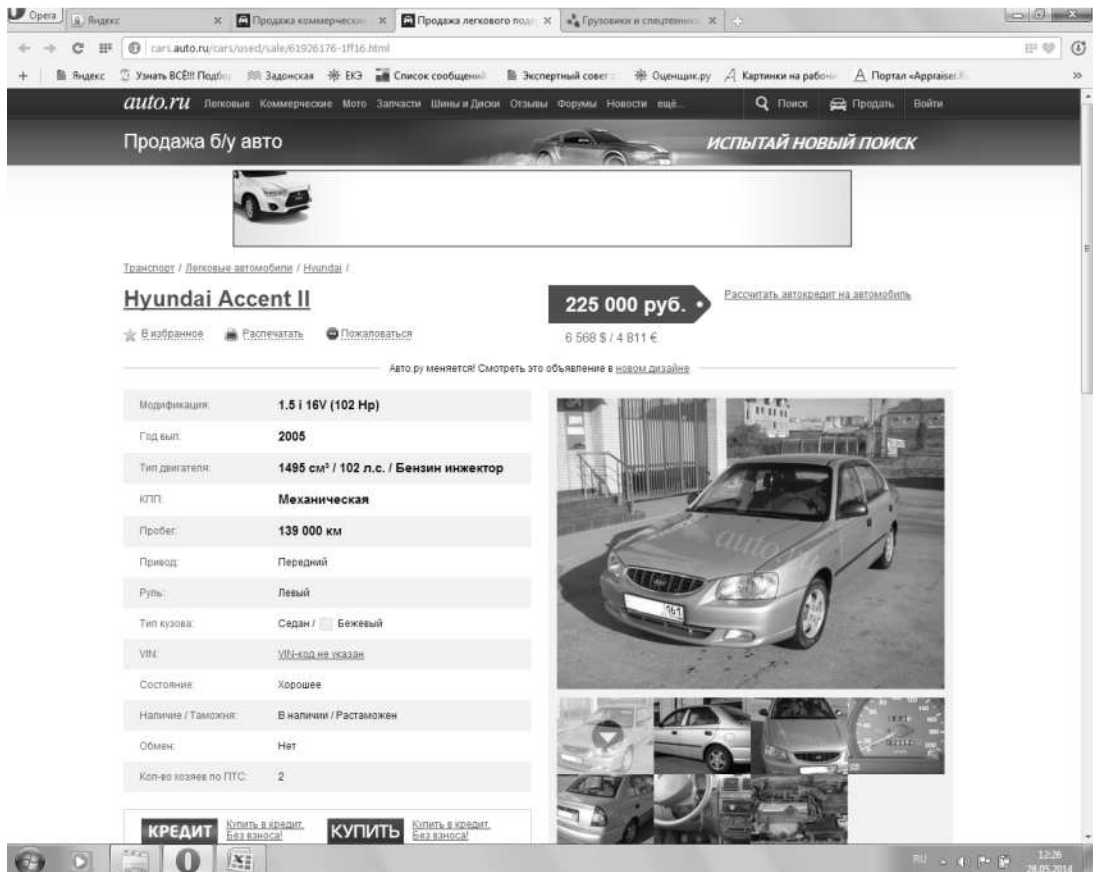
Opera | Яндекс | Продажа коммерческ | Продажа легкового под | Грузовики и спецтехни

cars.auto.ru/cars/used/sale/61926176-1ff16.html

Яндекс | Узнать ВСЁ!!! Подбо | Задонская | ЕКЭ | Список сообщений | Экспертный совет | Оценщик.ру | Картинки на рабоч | Портал «Appraiser.

auto.ru Легковые Коммерческие Мото Запчасти Шины и Диски Отзывы Форумы Новости ещё... Поиск Продать Войти

Продажа б/у авто

ИСПЫТАЙ НОВЫЙ ПОИСК

Транспорт / Легковые автомобили / Hyundai /

Hyundai Accent II

225 000 руб.

6 568 $ / 4 811 €

Рассчитать автокредит на автомобиль

В избранное Распечатать Пожаловаться

Авто.ру меняется! Смотреть это объявление в новом дизайне

| | |
|---|---|
| Модификация: | 1.5 i 16V (102 Hp) |
| Год вып: | 2005 |
| Тип двигателя: | 1495 см³ / 102 л.с. / Бензин инжектор |
| КПП: | Механическая |
| Пробег: | 139 000 км |
| Привод: | Передний |
| Руль: | Левый |
| Тип кузова: | Седан / Бежевый |
| VIN: | VIN-код не указан |
| Состояние: | Хорошее |
| Наличие / Таможня: | В наличии / Растаможен |
| Обмен: | Нет |
| Кол-во хозяев по ПТС: | 2 |

КРЕДИТ Купить в кредит Без взноса!

КУПИТЬ Купить в кредит Без взноса!

RU 12:26 28.05.2014